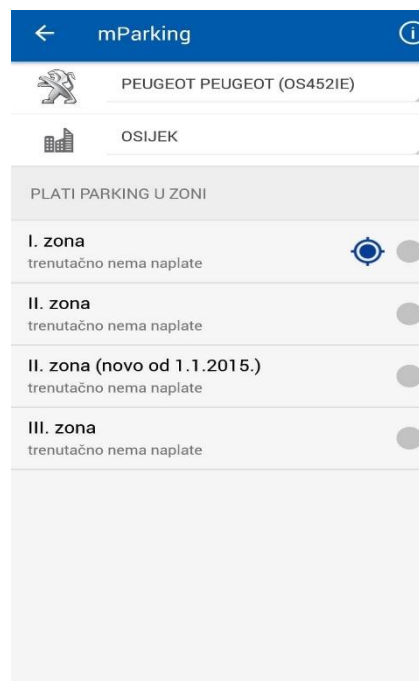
mParking

PEUGEOT PEUGEOT (OS452IE)

OSIJEK

PLATI PARKING U ZONI

I. zona
trenutačno nema naplate

II. zona
trenutačno nema naplate

II. zona (novo od 1.1.2015.)
trenutačno nema naplate

III. zona
trenutačno nema naplate